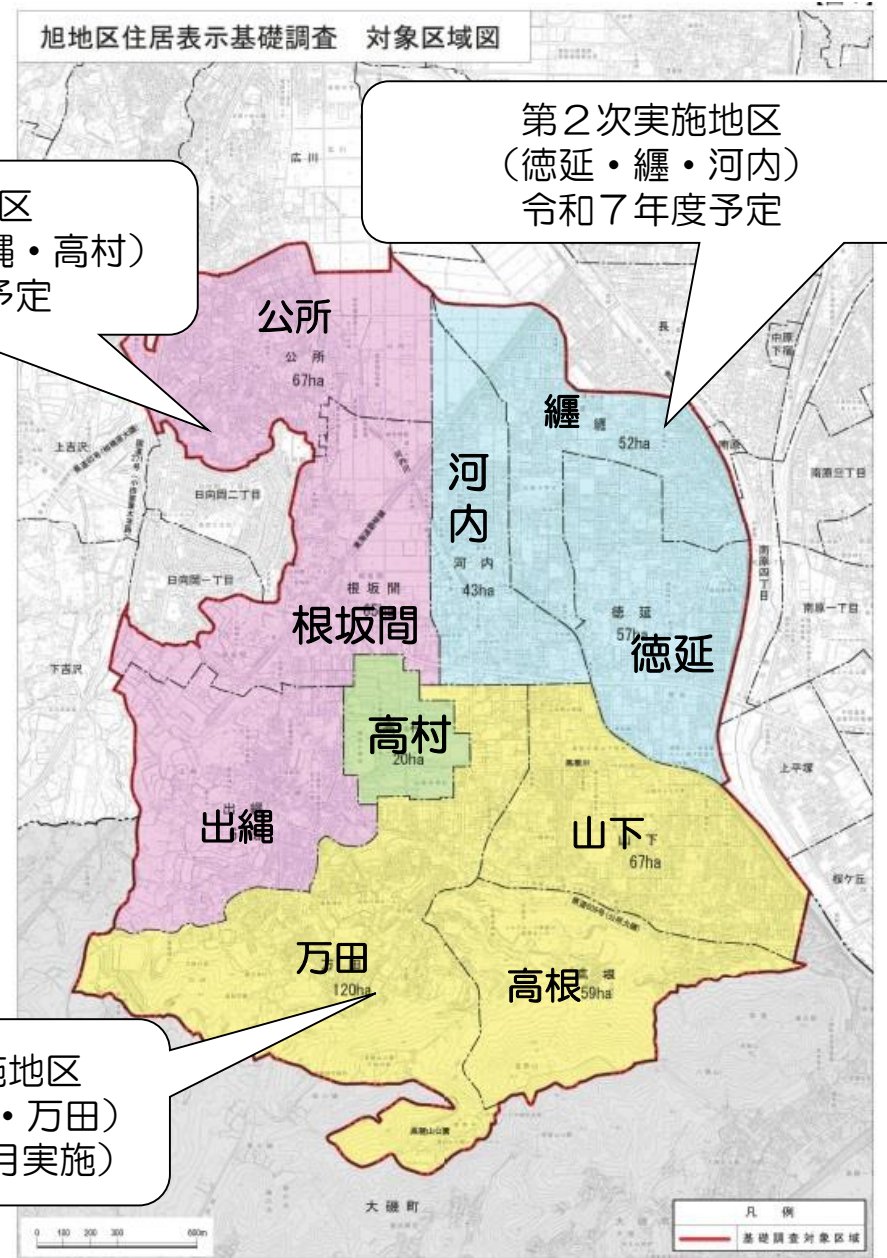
旭地区住居表示基礎調査　対象区域図

第２次実施地区
（徳延・纒・河内）
令和７年度予定

区
縄・高村）
予定

広川

公所
公所
67ha

纒
纒
52ha

河内
河内
43ha

上吉沢

日向岡二丁目

日向岡一丁目

根坂間
根坂間

徳延
徳延
57h

下吉沢

高村
20ha

出縄

山下
下
67ha

万田
120ha

高根
59ha

施地区
・万田）
月実施）

南原
南原三丁目
南原四丁目
南原一丁目
上平塚
桜ケ丘
中原下宿
長

大磯町

凡例
基礎調査対象区域

0　100　200　300　600m